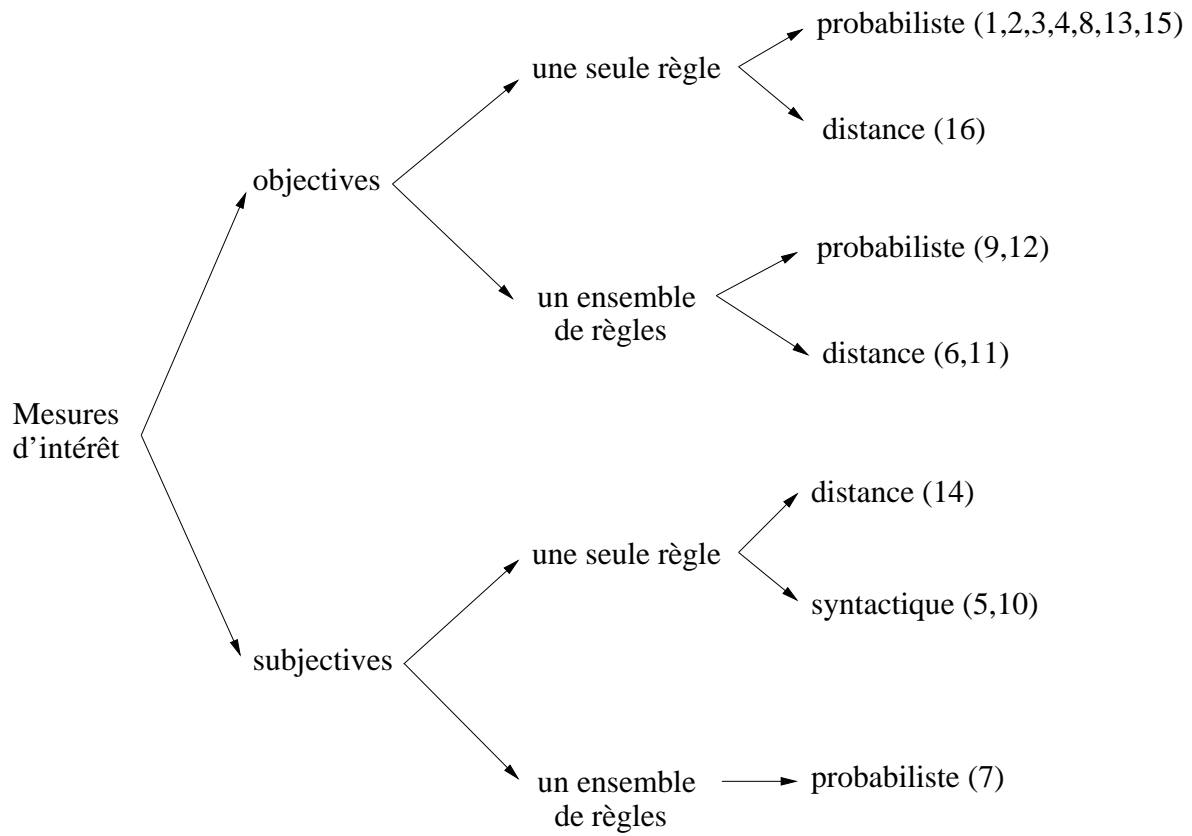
Mesures d'intérêt

objectives

une seule règle

probabiliste (1,2,3,4,8,13,15)

distance (16)

un ensemble de règles

probabiliste (9,12)

distance (6,11)

subjectives

une seule règle

distance (14)

syntactique (5,10)

un ensemble de règles

probabiliste (7)